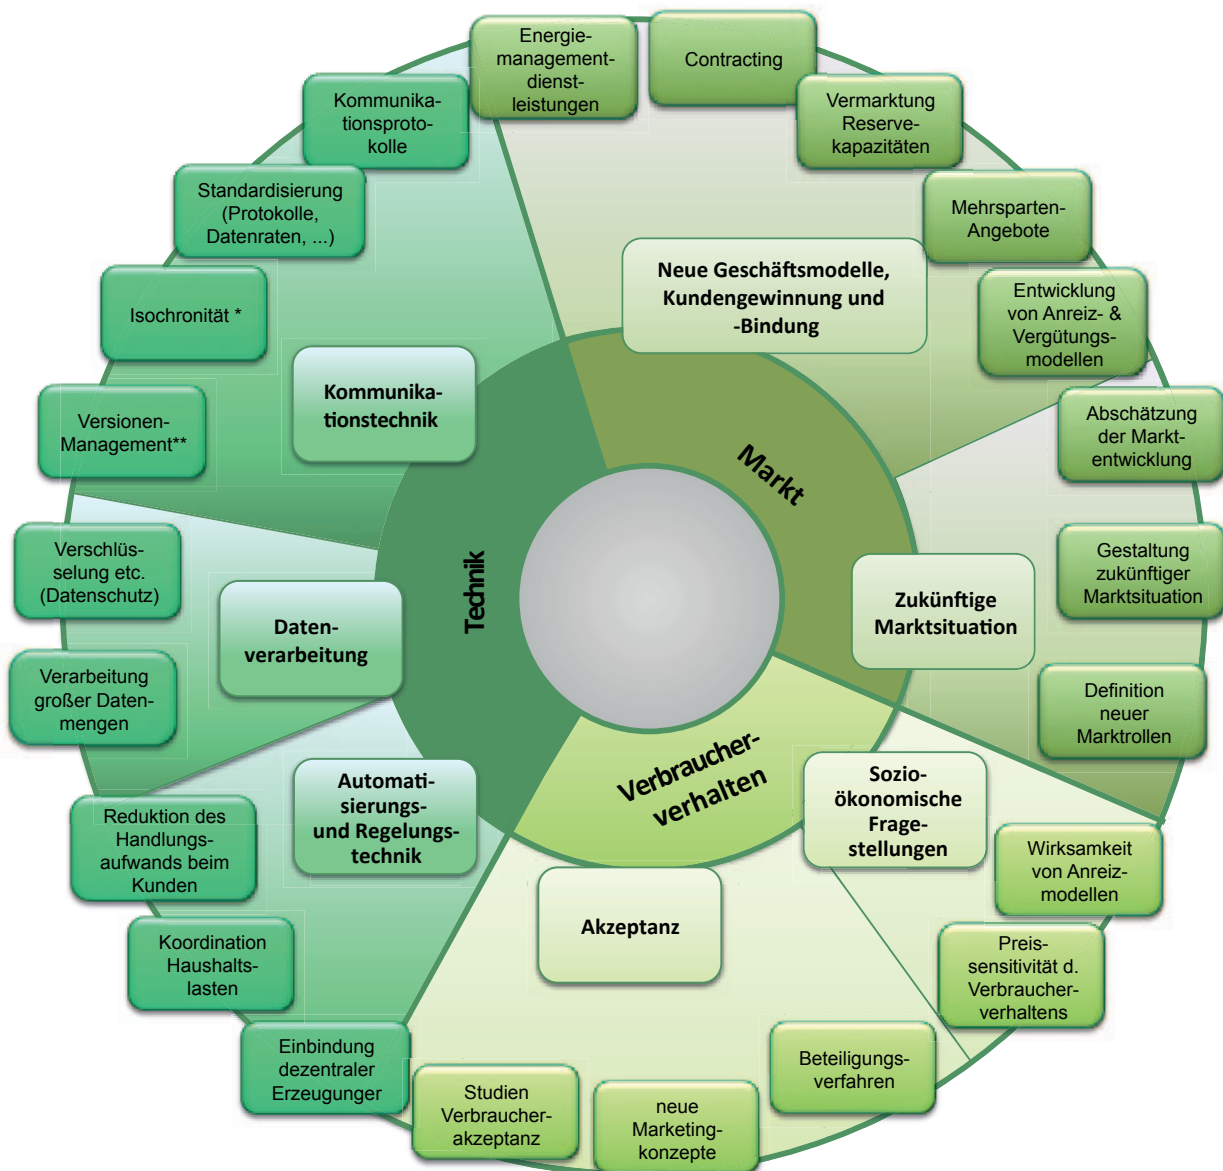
Energiemanagementdienstleistungen

Contracting

Vermarktung Reservekapazitäten

Mehrsparten-Angebote

Entwicklung von Anreiz- & Vergütungsmodellen

Abschätzung der Marktentwicklung

Gestaltung zukünftiger Marktsituation

Definition neuer Marktrollen

Wirksamkeit von Anreizmodellen

Preissensitivität d. Verbraucherverhaltens

Beteiligungsverfahren

neue Marketingkonzepte

Studien Verbraucherakzeptanz

Einbindung dezentraler Erzeugunger

Koordination Haushaltslasten

Reduktion des Handlungsaufwands beim Kunden

Verarbeitung großer Datenmengen

Verschlüsselung etc. (Datenschutz)

Versionen-Management**

Isochronität *

Standardisierung (Protokolle, Datenraten, ...)

Kommunikationsprotokolle

Neue Geschäftsmodelle, Kundengewinnung und -Bindung

Kommunikationstechnik

Markt

Technik

Zukünftige Marktsituation

Datenverarbeitung

Verbraucherverhalten

Sozioökonomische Fragestellungen

Automatisierungs- und Regelungstechnik

Akzeptanz